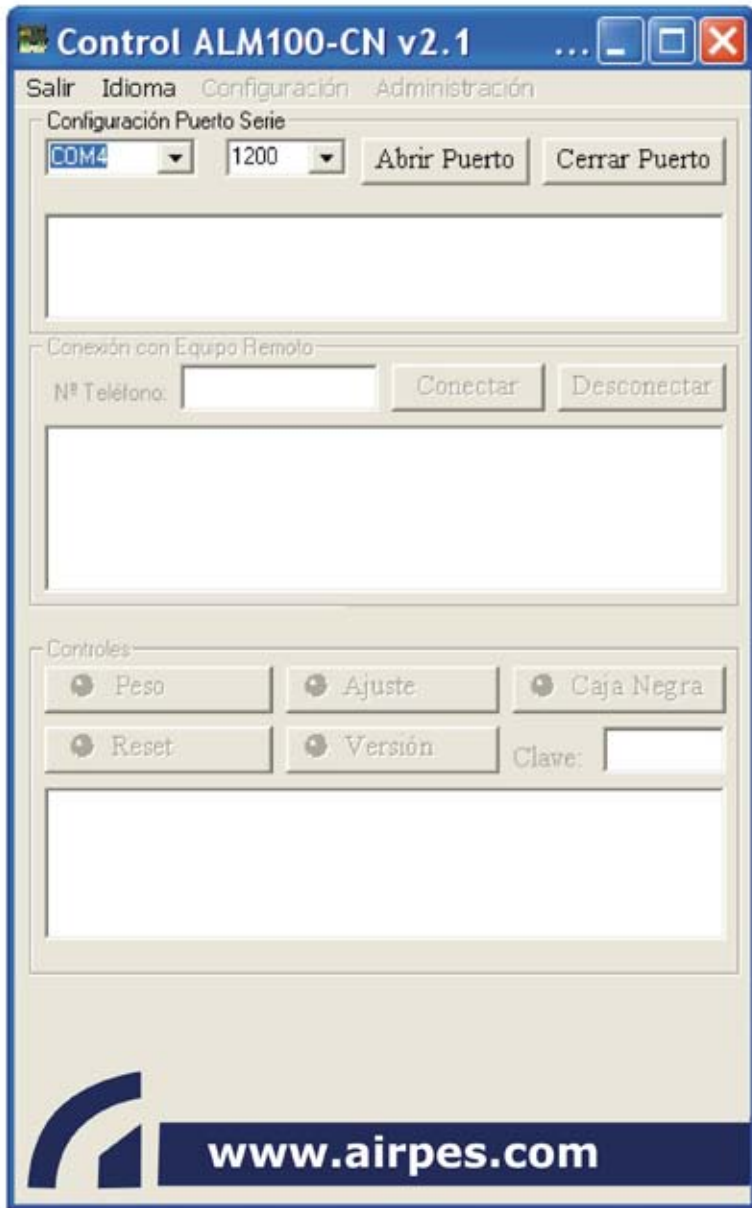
Control ALM100-CN v2.1 ...

Salir Idioma Configuración Administración

Configuración Puerto Serie

COM4 1200 Abrir Puerto Cerrar Puerto

Conexión con Equipo Remoto

Nº Teléfono: Conectar Desconectar

Controles

Peso Ajuste Caja Negra

Reset Versión Clave:

www.airpes.com